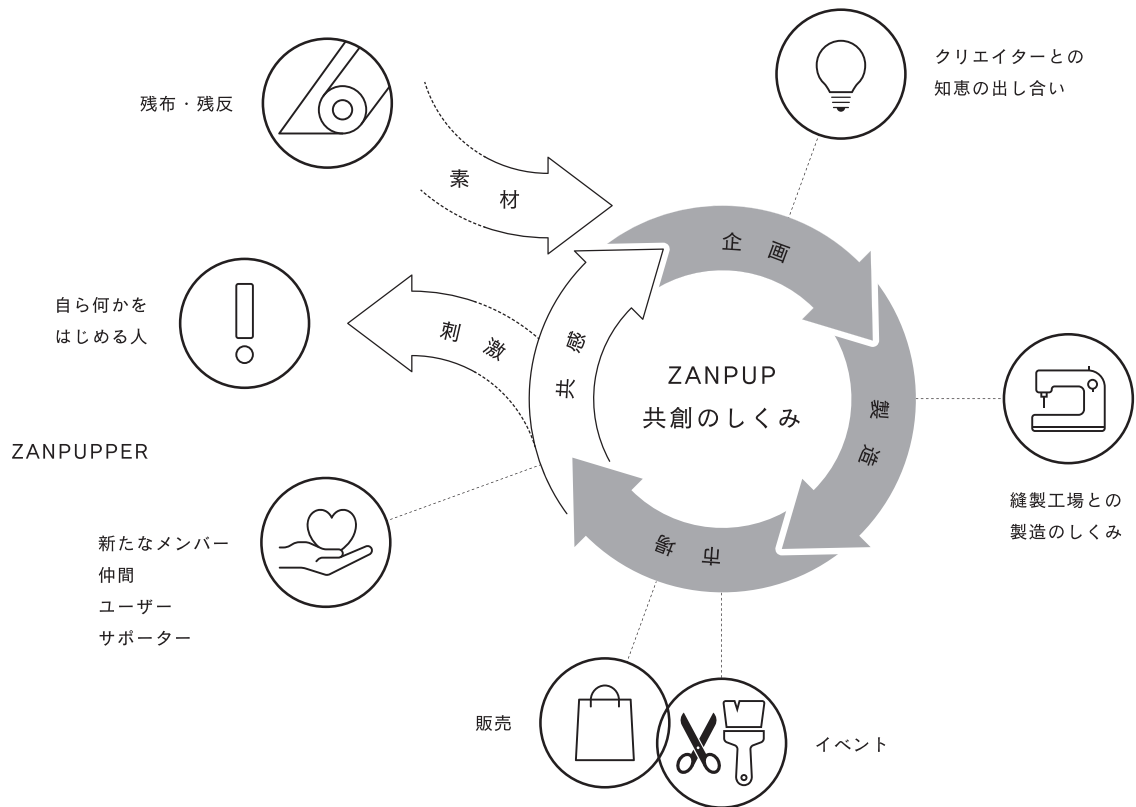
残布・残反

クリエイターとの
知恵の出し合い

素材

企画

自ら何かを
はじめる人

刺激

共感

ZANPUP
共創のしくみ

製造

ZANPUPPER

縫製工場との
製造のしくみ

新たなメンバー
仲間
ユーザー
サポーター

市場

販売

イベント